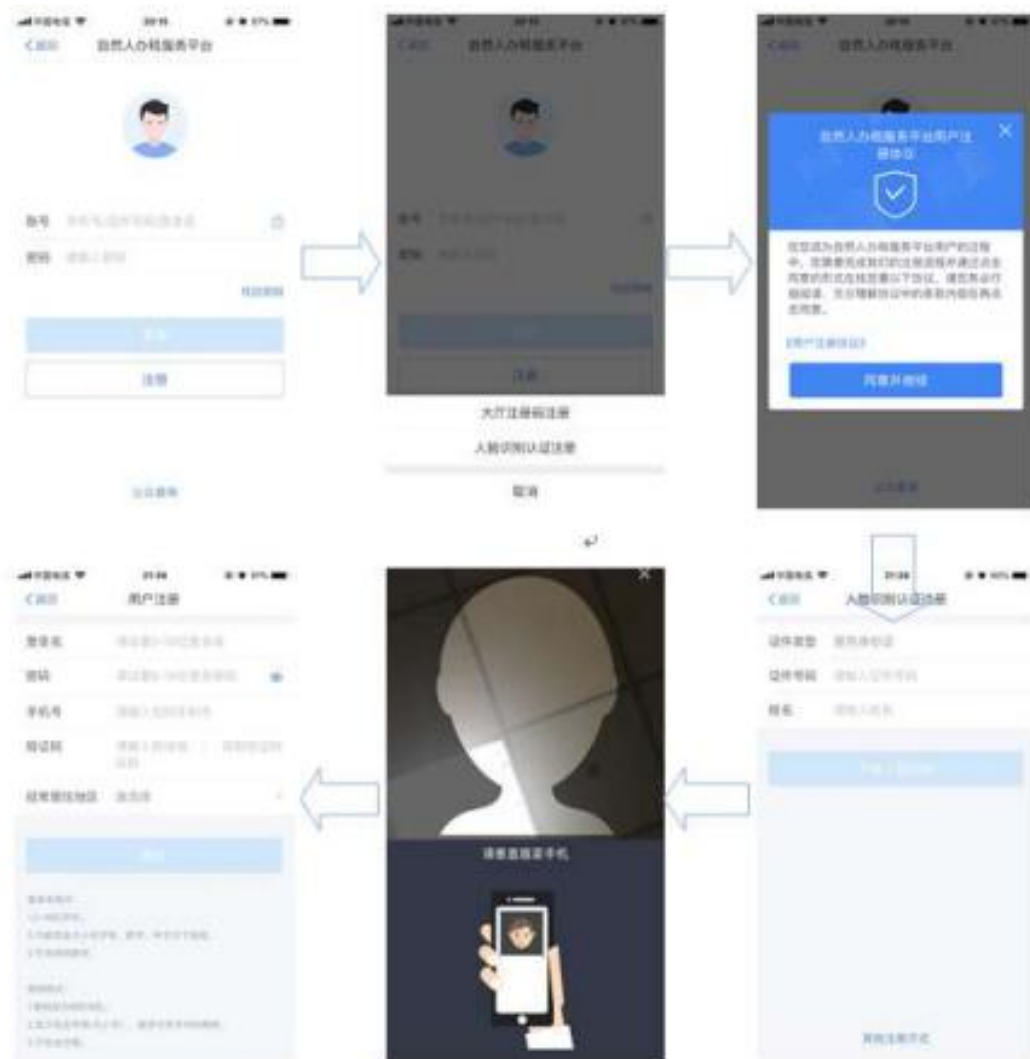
<返回 自然人办税服务平台

账号 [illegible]
密码 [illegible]
忘记密码
登录
注册

公众服务

<返回 自然人办税服务平台
账号
密码
注册
大厅注册码注册
人脸识别认证注册
取消

<返回 自然人办税服务平台
自然人办税服务平台用户注册协议
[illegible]
《用户注册协议》
同意并继续
公众服务

<返回 用户注册
登录名 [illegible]
密码 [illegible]
手机号 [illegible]
验证码 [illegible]
经常居住地区 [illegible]
注册
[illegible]

请垂直握紧手机

<返回 人脸识别认证注册
证件类型 居民身份证
证件号码 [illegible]
姓名 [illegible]
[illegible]
其他注册方式